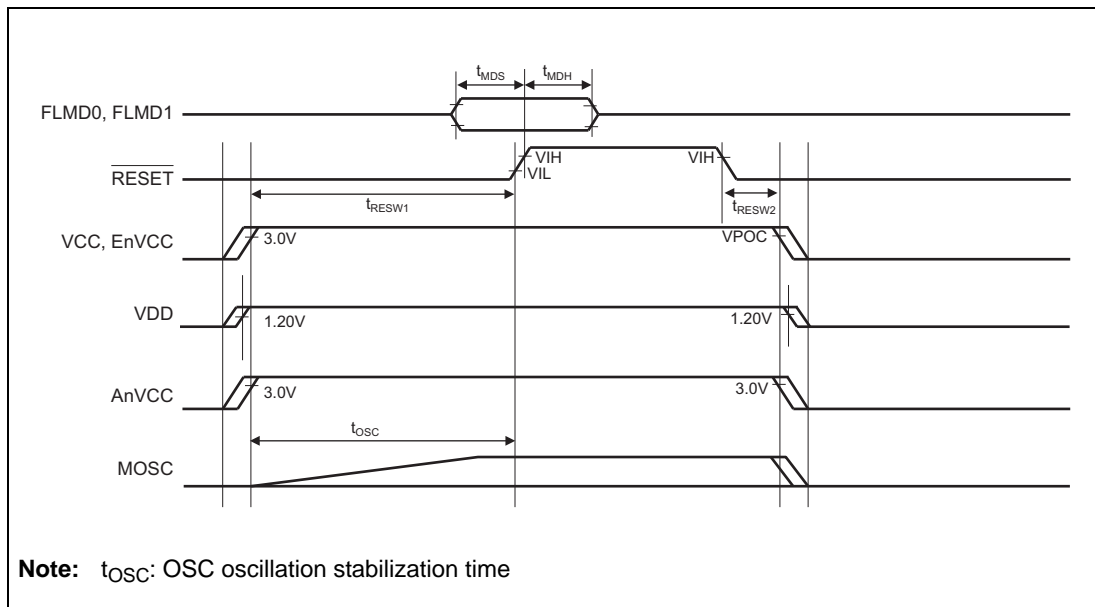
$t_{MDS}$ $t_{MDH}$

FLMD0, FLMD1

$\overline{RESET}$

VIH
VIL

VIH

$t_{RESW1}$

$t_{RESW2}$

VCC, EnVCC

3.0V

VPOC

VDD

1.20V

1.20V

AnVCC

3.0V

3.0V

$t_{OSC}$

MOSC

**Note:** $t_{OSC}$: OSC oscillation stabilization time